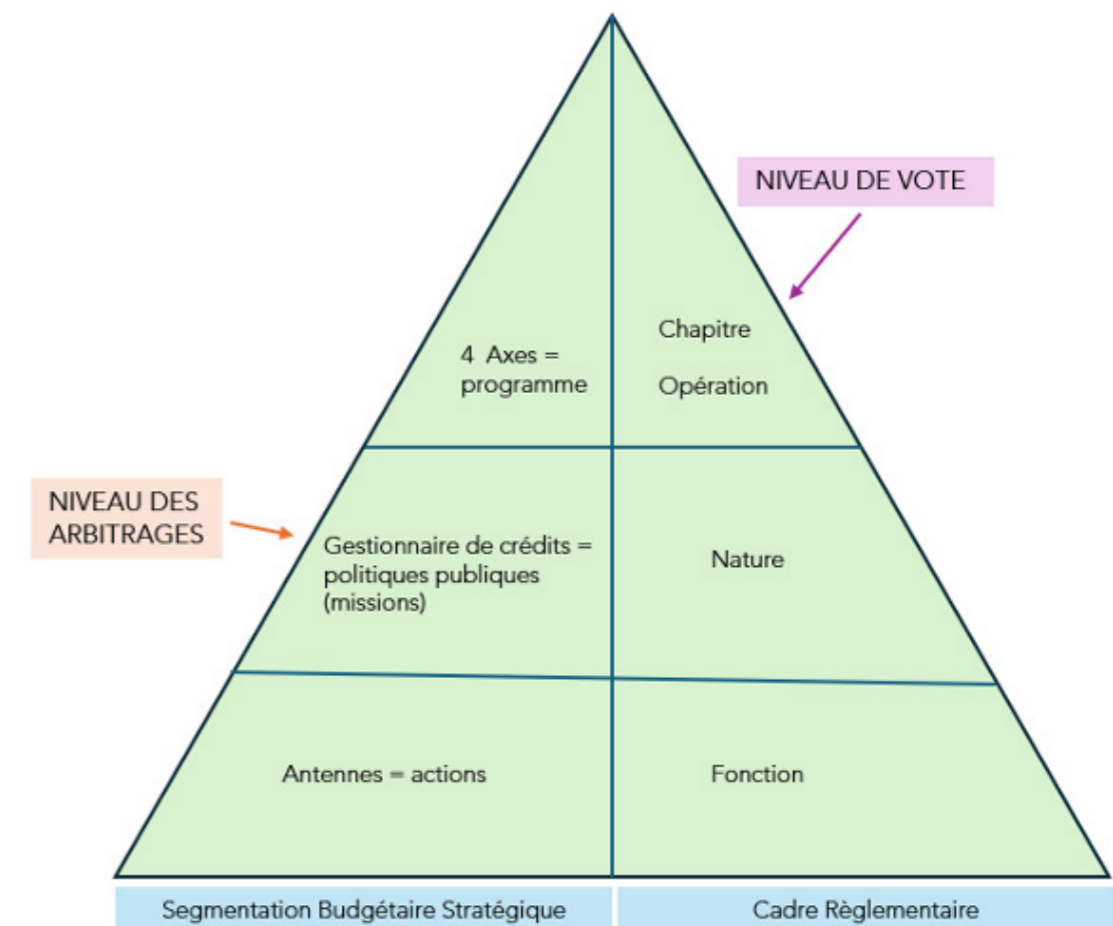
NIVEAU DE VOTE

4 Axes = programme

Chapitre

Opération

NIVEAU DES ARBITRAGES

Gestionnaire de crédits = politiques publiques (missions)

Nature

Antennes = actions

Fonction

Segmentation Budgétaire Stratégique

Cadre Règlementaire